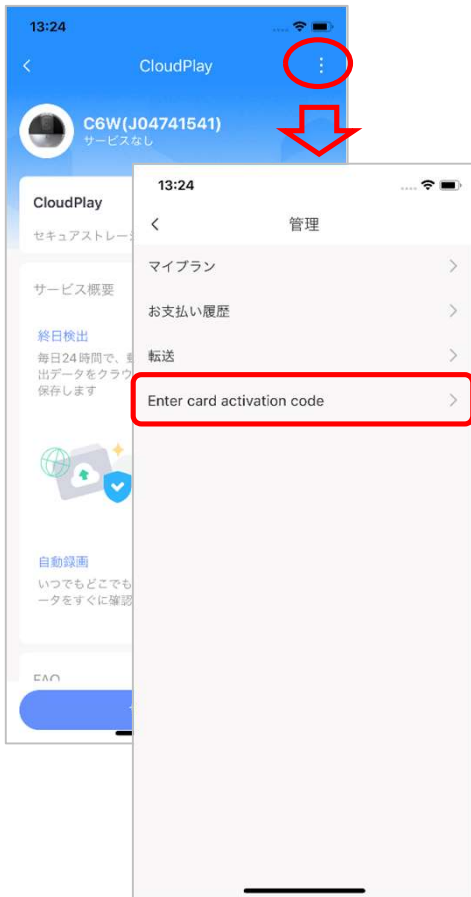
13:24

<

CloudPlay

⋮

C6W(J04741541)
サービスなし

CloudPlay

セキュアストレー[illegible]

サービス概要

終日検出

毎日24時間で、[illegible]
出データをクラウ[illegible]
保存します

自動録画

いつでもどこでも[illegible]
ータをすぐに確認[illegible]

FAQ

13:24

<

管理

マイプラン >

お支払い履歴 >

転送 >

Enter card activation code >